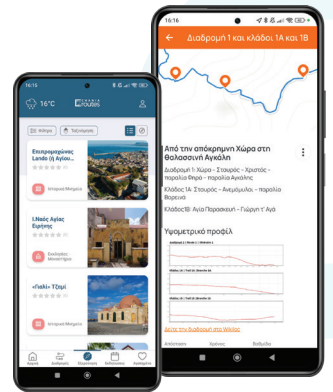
16:15

16°C

Φίλτρα

Ταξινόμηση

Επισκοπικό Lando (ή Αγίου...

Ιστορικά Μνημεία

Ι.Ναός Αγίας Ειρήνης

Εκκλησίες - Μοναστήρια

«Γιαλί» Τζαμί

Ιστορικά Μνημεία

Αρχική

Διαδρομές

Εξερεύνηση

Εκδηλώσεις

Αγαπημένα

16:16

Διαδρομή 1 και κλάδοι 1Α και 1Β

Από την απόκρημνη Χώρα στη Θαλασσινή Αγκάλη

Διαδρομή 1: Χώρα - Σταυρός - Χρυσός - παραλία Θηρό - παραλία Αγκάλη

Κλάδος 1Α: Σταυρός - Ανεμόμυλοι - παραλία Φαρανά

Κλάδος1Β: Αγία Παρασκευή - Γιώργη τ' Αγά

Υψομετρικό προφίλ

Δείτε την διαδρομή στο Wikiloc

Απόσταση

Χρόνος

Βαθμίδα